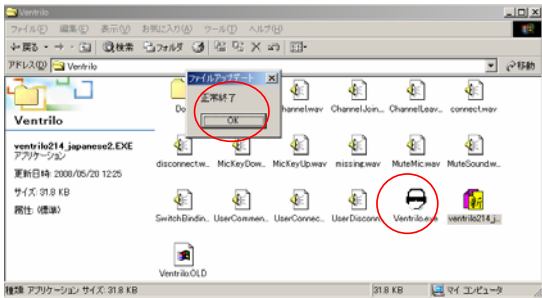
Ventrilo

ファイル(F) 編集(E) 表示(V) お気に入り(A) ツール(T) ヘルプ(H)

戻る 検索 フォルダ

アドレス(D) Ventrilo

移動

Ventrilo

ventrilo214_japanese2.EXE
アプリケーション

更新日時: 2008/05/20 12:25

サイズ: 31.8 KB

属性: (標準)

ファイルアップデート

正常終了

OK

Do

Channel.wav

ChannelJoin...

ChannelLeav...

connect.wav

disconnect.w...

MicKeyDow...

MicKeyUp.wav

missing.wav

MuteMic.wav

MuteSound.w...

SwitchBindin...

UserCommen...

UserConnec...

UserDisconn...

Ventrilo.exe

ventrilo214_j...

Ventrilo.OLD

種類: アプリケーション サイズ: 31.8 KB

31.8 KB

マイ コンピュータ